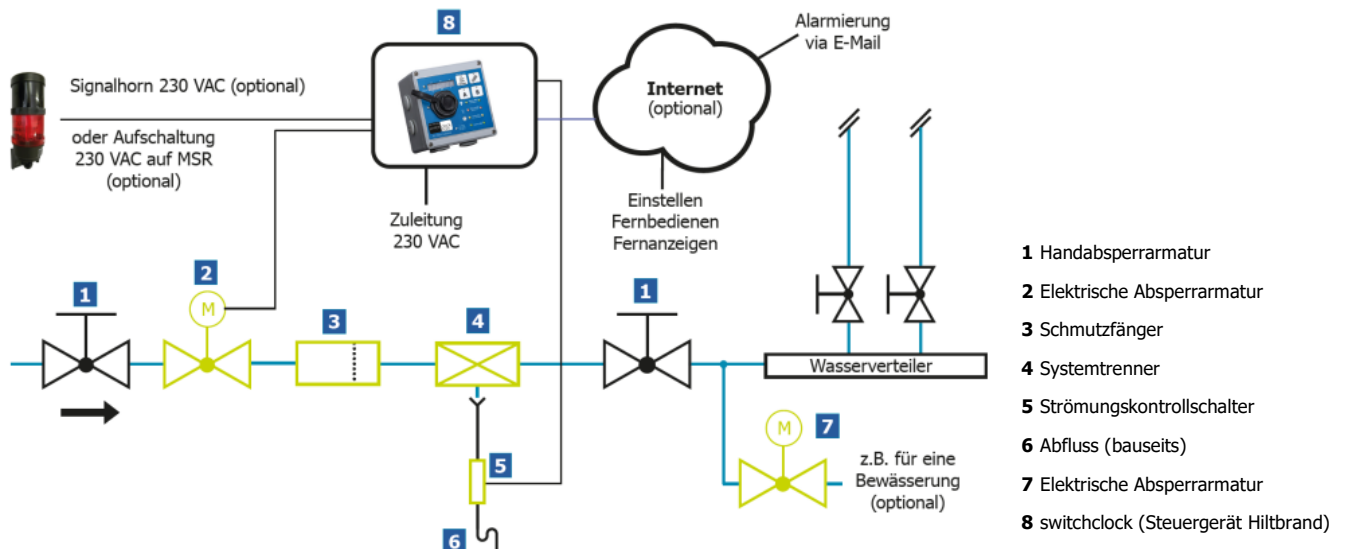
8

Alarmierung via E-Mail

Signalhorn 230 VAC (optional)

oder Aufschaltung 230 VAC auf MSR (optional)

Internet (optional)

Einstellen Fernbedienen Fernanzeigen

Zuleitung 230 VAC

2

M

1

3

4

1

Wasserverteiler

5

M

7

z.B. für eine Bewässerung (optional)

6

**1** Handabsperrarmatur

**2** Elektrische Absperrarmatur

**3** Schmutzfänger

**4** Systemtrenner

**5** Strömungskontrollschalter

**6** Abfluss (bauseits)

**7** Elektrische Absperrarmatur

**8** switchclock (Steuergerät Hiltbrand)